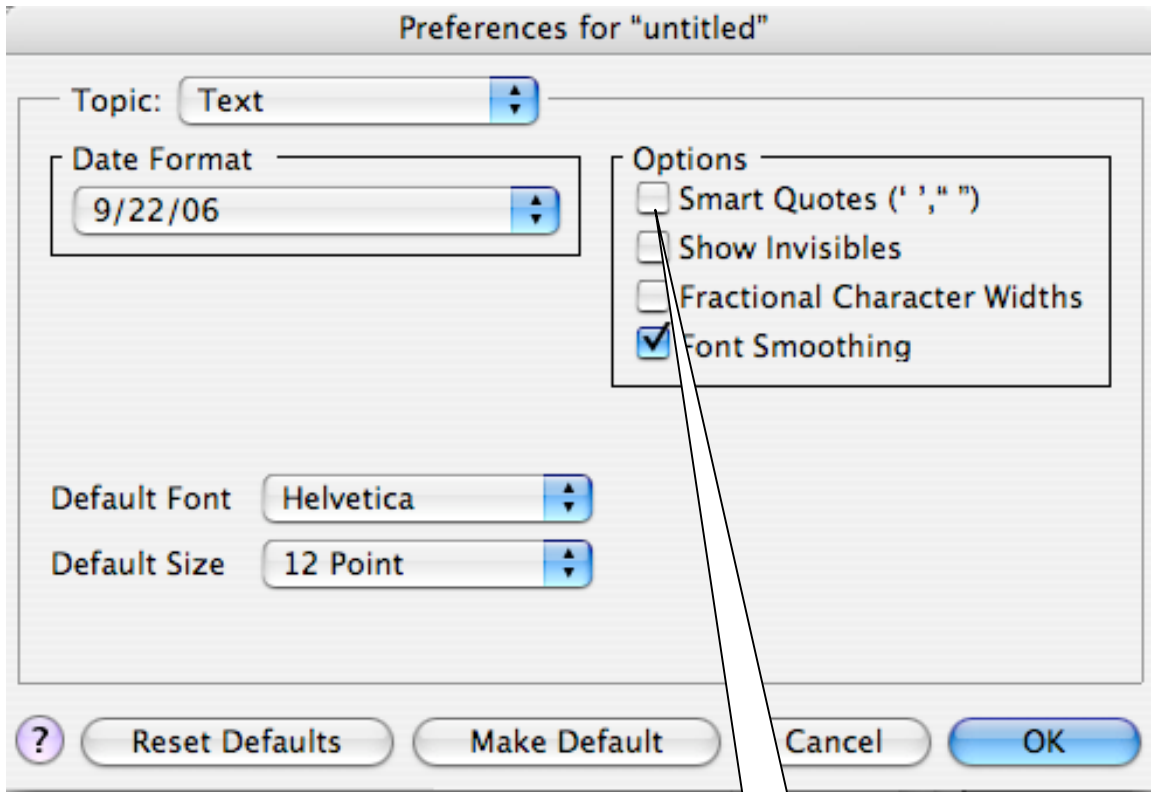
Preferences for "untitled"

Topic: Text

Date Format
9/22/06

Options
Smart Quotes (' '," ")
Show Invisibles
Fractional Character Widths
Font Smoothing

Default Font Helvetica
Default Size 12 Point

?
Reset Defaults
Make Default
Cancel
OK